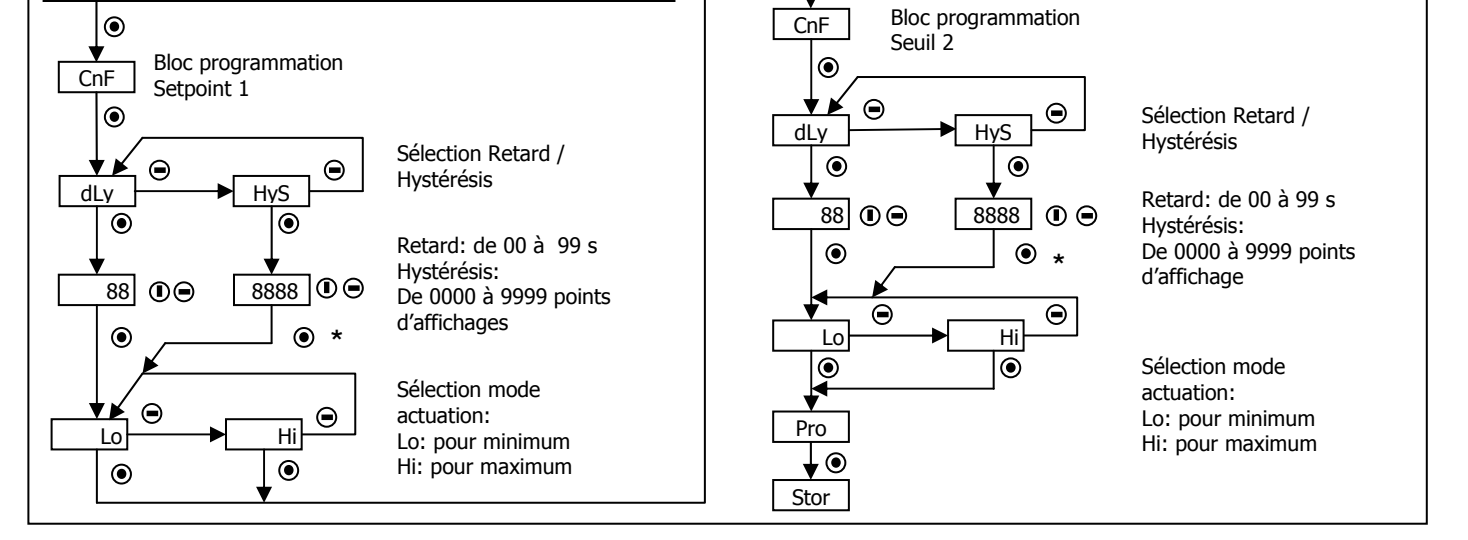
CnF

Bloc programmation Setpoint 1

dLy

HyS

Sélection Retard / Hystérésis

88

8888

Retard: de 00 à 99 s
Hystérésis:
De 0000 à 9999 points d'affichages

*

Lo

Hi

Sélection mode actuation:
Lo: pour minimum
Hi: pour maximum

CnF

Bloc programmation Seuil 2

dLy

HyS

Sélection Retard / Hystérésis

88

8888

Retard: de 00 à 99 s
Hystérésis:
De 0000 à 9999 points d'affichage

*

Lo

Hi

Sélection mode actuation:
Lo: pour minimum
Hi: pour maximum

Pro

Stor